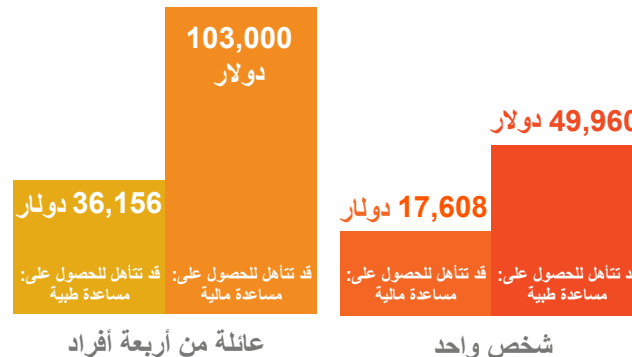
103,000
دولار

36,156 دولار

قد تتأهل للحصول على:
مساعدة مالية

قد تتأهل للحصول على:
مساعدة طبية

عائلة من أربعة أفراد

49,960 دولار

17,608 دولار

قد تتأهل للحصول على:
مساعدة طبية

قد تتأهل للحصول على:
مساعدة مالية

شخص واحد